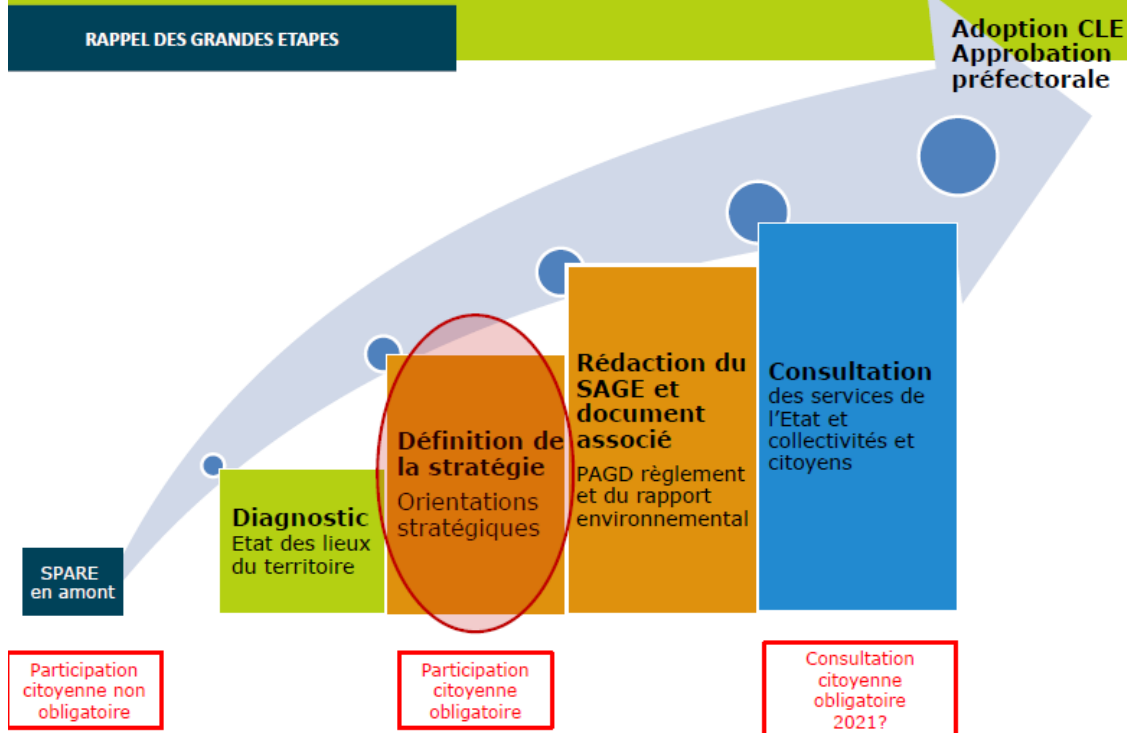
RAPPEL DES GRANDES ETAPES

Adoption CLE Approbation préfectorale

SPARE en amont

Diagnostic
Etat des lieux du territoire

Définition de la stratégie
Orientations stratégiques

Rédaction du SAGE et document associé
PAGD règlement et du rapport environnemental

Consultation
des services de l'Etat et collectivités et citoyens

Participation citoyenne non obligatoire

Participation citoyenne obligatoire

Consultation citoyenne obligatoire 2021?